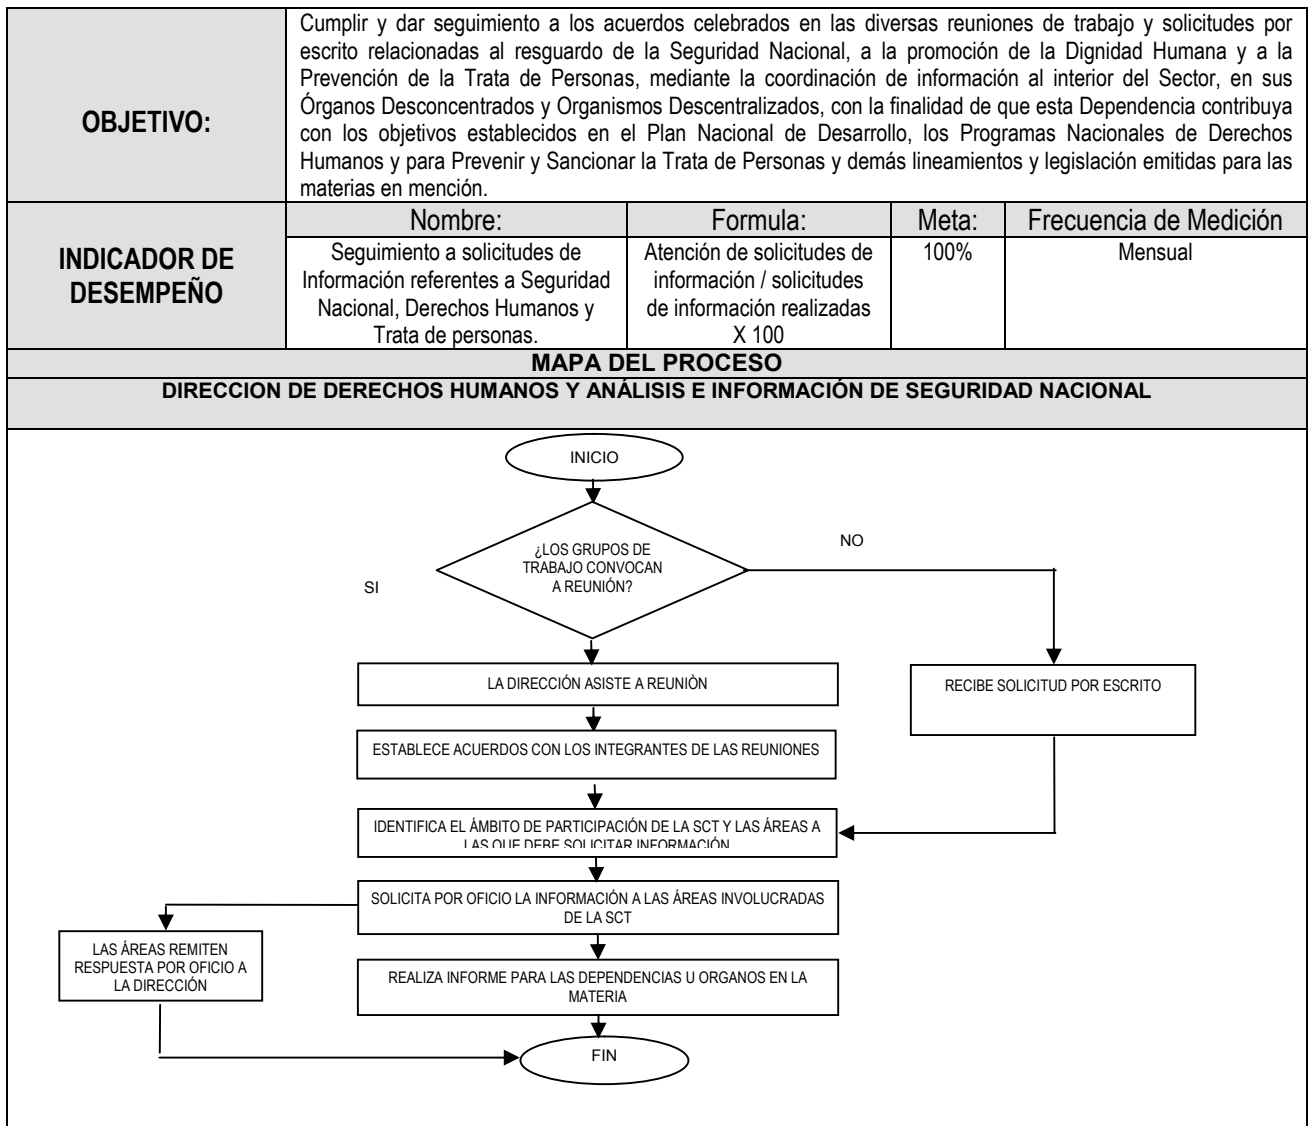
| OBJETIVO: | Cumplir y dar seguimiento a los acuerdos celebrados en las diversas reuniones de trabajo y solicitudes por escrito relacionadas al resguardo de la Seguridad Nacional, a la promoción de la Dignidad Humana y a la Prevención de la Trata de Personas, mediante la coordinación de información al interior del Sector, en sus Órganos Desconcentrados y Organismos Descentralizados, con la finalidad de que esta Dependencia contribuya con los objetivos establecidos en el Plan Nacional de Desarrollo, los Programas Nacionales de Derechos Humanos y para Prevenir y Sancionar la Trata de Personas y demás lineamientos y legislación emitidas para las materias en mención. | | | |
|---|---|---|---|---|
| INDICADOR DE DESEMPEÑO | Nombre: | Formula: | Meta: | Frecuencia de Medición |
| | Seguimiento a solicitudes de Información referentes a Seguridad Nacional, Derechos Humanos y Trata de personas. | Atención de solicitudes de información / solicitudes de información realizadas X 100 | 100% | Mensual |

MAPA DEL PROCESO
DIRECCION DE DERECHOS HUMANOS Y ANÁLISIS E INFORMACIÓN DE SEGURIDAD NACIONAL

INICIO

¿LOS GRUPOS DE TRABAJO CONVOCAN A REUNIÓN?

NO

SI

LA DIRECCIÓN ASISTE A REUNIÒN

RECIBE SOLICITUD POR ESCRITO

ESTABLECE ACUERDOS CON LOS INTEGRANTES DE LAS REUNIONES

IDENTIFICA EL ÁMBITO DE PARTICIPACIÓN DE LA SCT Y LAS ÁREAS A LAS QUE DEBE SOLICITAR INFORMACIÓN

SOLICITA POR OFICIO LA INFORMACIÓN A LAS ÁREAS INVOLUCRADAS DE LA SCT

LAS ÁREAS REMITEN RESPUESTA POR OFICIO A LA DIRECCIÓN

REALIZA INFORME PARA LAS DEPENDENCIAS U ORGANOS EN LA MATERIA

FIN